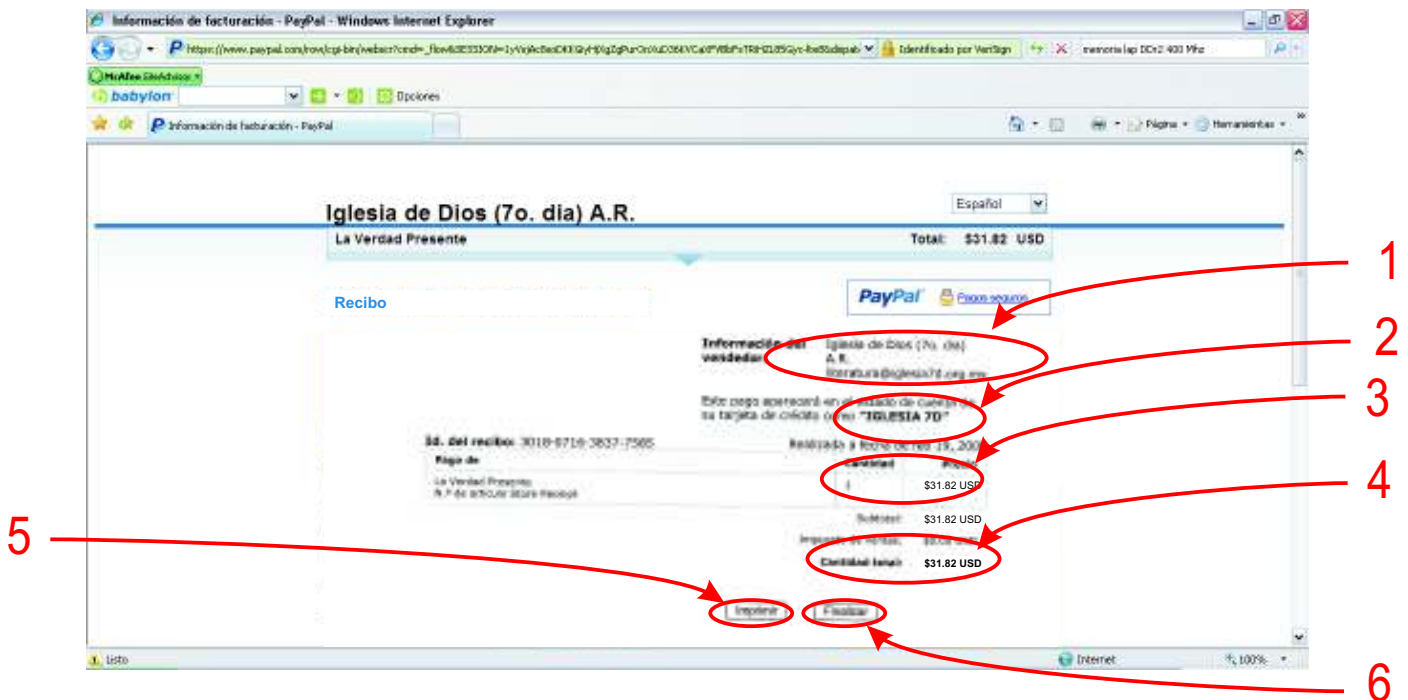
Información de facturación - PayPal - Windows Internet Explorer

https://www.paypal.com/row/cgi-bin/webscr?cmd=_flow&SESSION=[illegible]

Identificado por VeriSign

memoria lap DDr2 400 Mhz

McAfee SiteAdvisor

babylon

Opciones

Información de facturación - PayPal

Página

Herramientas

Iglesia de Dios (7o. dia) A.R.

Español

La Verdad Presente

Total: $31.82 USD

Recibo

PayPal

Pagos seguros

Información del vendedor:

Iglesia de Dios (7o. dia) A.R.

literatura@iglesia7d.org.mx

Este pago aparecerá en el estado de cuenta de su tarjeta de crédito como "IGLESIA 7D"

Id. del recibo: 3018-8716-3837-7565

Realizado a fecha de feb 18, 200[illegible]

Pago de

Cantidad

Precio

La Verdad Presente

N.º de artículo: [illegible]

1

$31.82 USD

Subtotal:

$31.82 USD

Impuesto de ventas:

$0.00 USD

Cantidad total:

$31.82 USD

Imprimir

Finalizar

1

2

3

4

5

6

Listo

Internet

100%